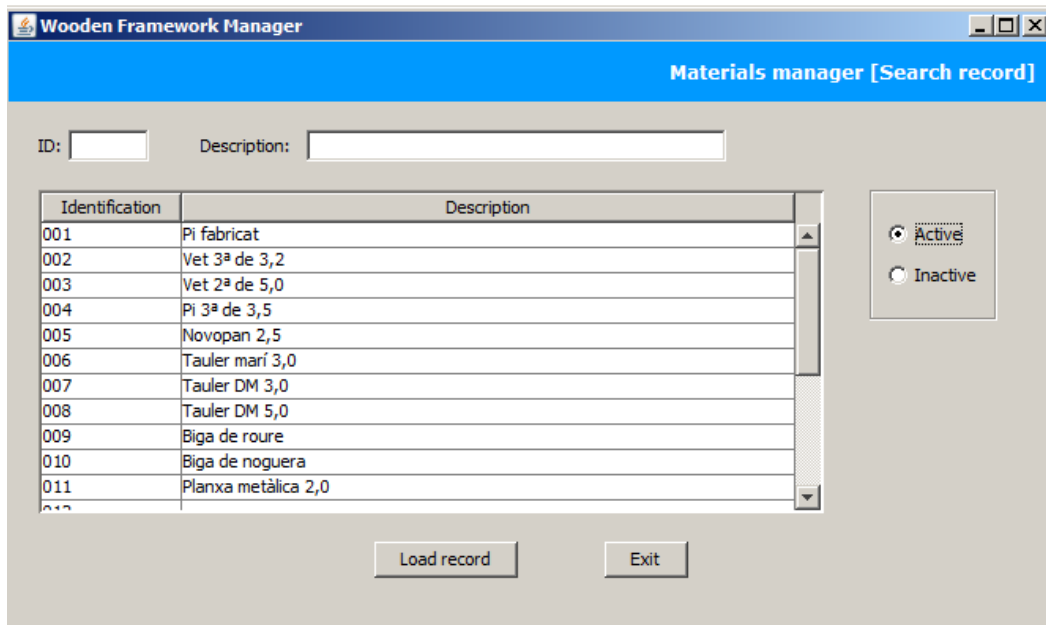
Wooden Framework Manager

Materials manager [Search record]

ID:

Description:

| Identification | Description |
|---|---|
| 001 | Pi fabricat |
| 002 | Vet 3ª de 3,2 |
| 003 | Vet 2ª de 5,0 |
| 004 | Pi 3ª de 3,5 |
| 005 | Novopan 2,5 |
| 006 | Tauler marí 3,0 |
| 007 | Tauler DM 3,0 |
| 008 | Tauler DM 5,0 |
| 009 | Biga de roure |
| 010 | Biga de noguera |
| 011 | Planxa metàlica 2,0 |
| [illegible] | |

Active
Inactive

Load record

Exit